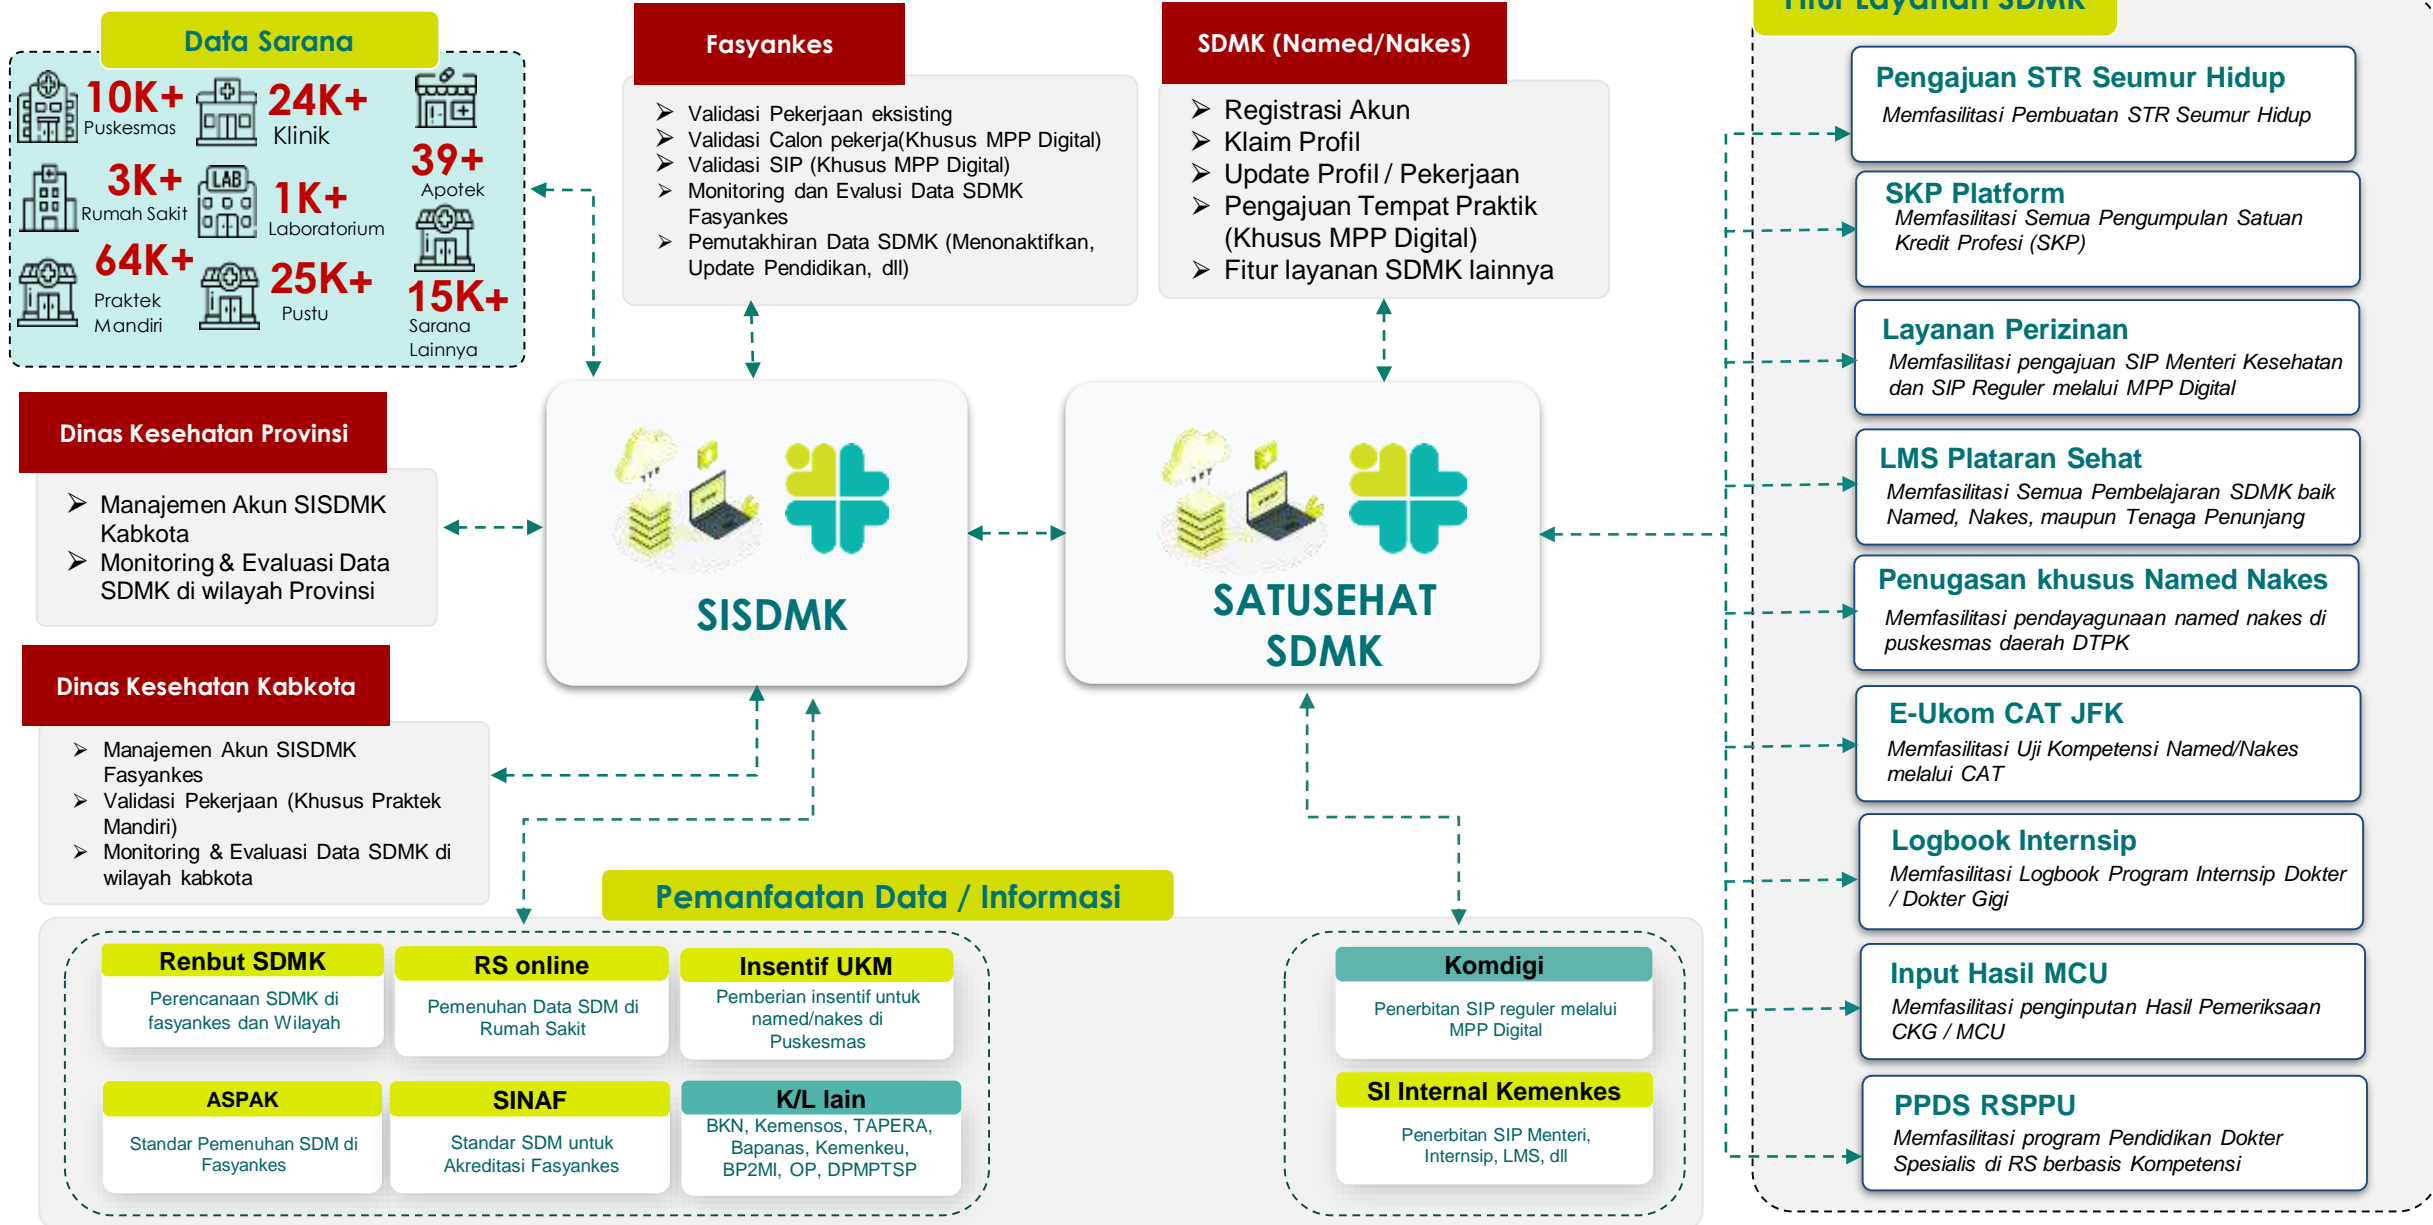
Data Sarana

10K+ Puskesmas
24K+ Klinik
39+ Apotek
3K+ Rumah Sakit
1K+ Laboratorium
64K+ Praktek Mandiri
25K+ Pustu
15K+ Sarana Lainnya

Fasyankes

➢ Validasi Pekerjaan eksisting
➢ Validasi Calon pekerja(Khusus MPP Digital)
➢ Validasi SIP (Khusus MPP Digital)
➢ Monitoring dan Evalusi Data SDMK Fasyankes
➢ Pemutakhiran Data SDMK (Menonaktifkan, Update Pendidikan, dll)

SDMK (Named/Nakes)

➢ Registrasi Akun
➢ Klaim Profil
➢ Update Profil / Pekerjaan
➢ Pengajuan Tempat Praktik (Khusus MPP Digital)
➢ Fitur layanan SDMK lainnya

Fitur Layanan SDMK

Pengajuan STR Seumur Hidup
Memfasilitasi Pembuatan STR Seumur Hidup

SKP Platform
Memfasilitasi Semua Pengumpulan Satuan Kredit Profesi (SKP)

Layanan Perizinan
Memfasilitasi pengajuan SIP Menteri Kesehatan dan SIP Reguler melalui MPP Digital

LMS Plataran Sehat
Memfasilitasi Semua Pembelajaran SDMK baik Named, Nakes, maupun Tenaga Penunjang

Penugasan khusus Named Nakes
Memfasilitasi pendayagunaan named nakes di puskesmas daerah DTPK

E-Ukom CAT JFK
Memfasilitasi Uji Kompetensi Named/Nakes melalui CAT

Logbook Internsip
Memfasilitasi Logbook Program Internsip Dokter / Dokter Gigi

Input Hasil MCU
Memfasilitasi penginputan Hasil Pemeriksaan CKG / MCU

PPDS RSPPU
Memfasilitasi program Pendidikan Dokter Spesialis di RS berbasis Kompetensi

Dinas Kesehatan Provinsi

➢ Manajemen Akun SISDMK Kabkota
➢ Monitoring & Evaluasi Data SDMK di wilayah Provinsi

SISDMK

SATUSEHAT SDMK

Dinas Kesehatan Kabkota

➢ Manajemen Akun SISDMK Fasyankes
➢ Validasi Pekerjaan (Khusus Praktek Mandiri)
➢ Monitoring & Evaluasi Data SDMK di wilayah kabkota

Pemanfaatan Data / Informasi

Renbut SDMK
Perencanaan SDMK di fasyankes dan Wilayah

RS online
Pemenuhan Data SDM di Rumah Sakit

Insentif UKM
Pemberian insentif untuk named/nakes di Puskesmas

ASPAK
Standar Pemenuhan SDM di Fasyankes

SINAF
Standar SDM untuk Akreditasi Fasyankes

K/L lain
BKN, Kemensos, TAPERA, Bapanas, Kemenkeu, BP2MI, OP, DPMPTSP

Komdigi
Penerbitan SIP reguler melalui MPP Digital

SI Internal Kemenkes
Penerbitan SIP Menteri, Internsip, LMS, dll